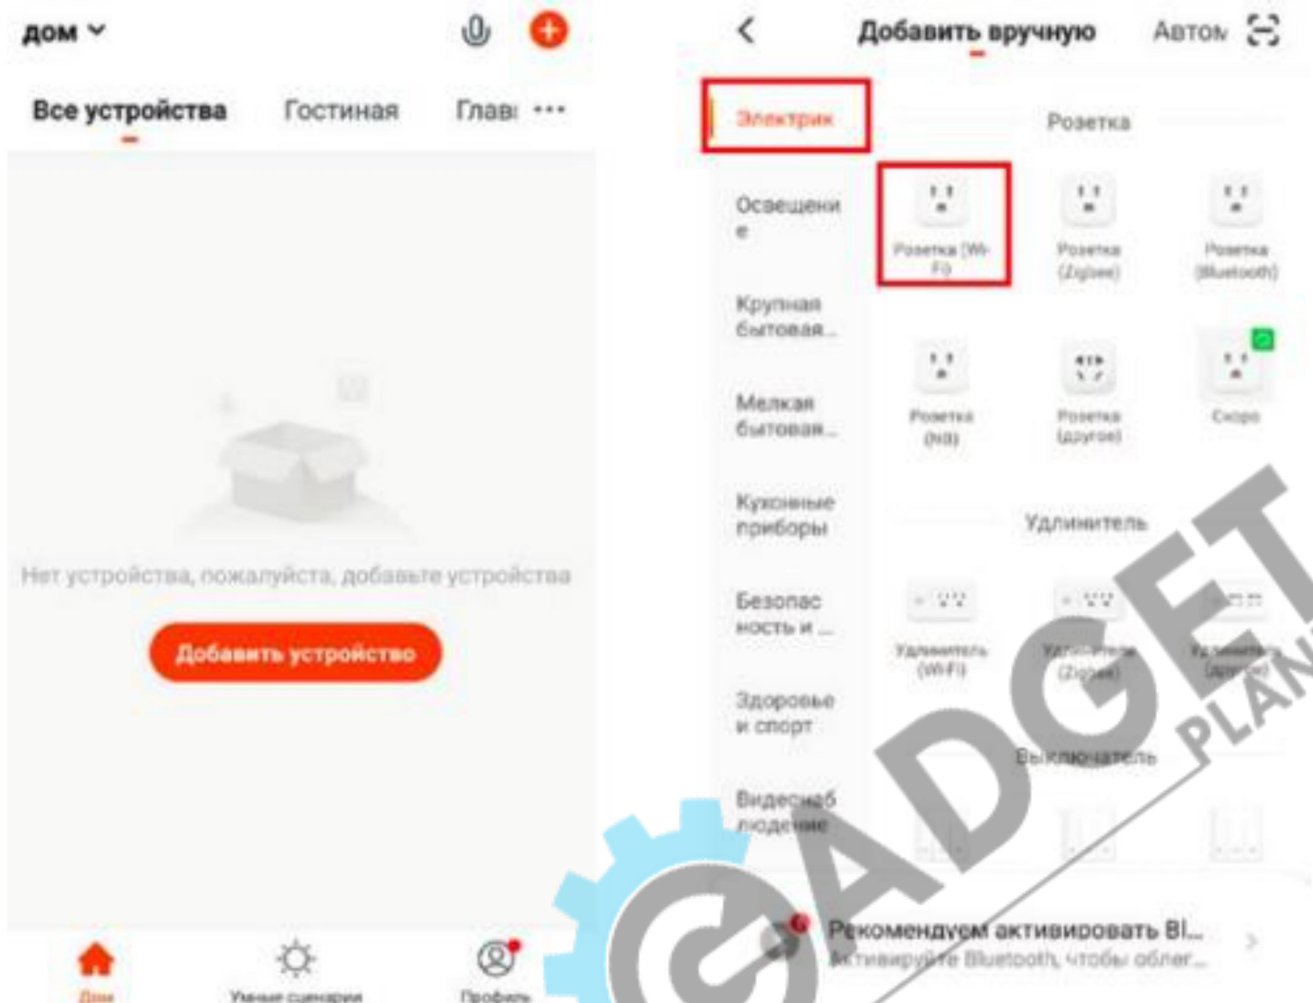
дом

Все устройства Гостиная Глав: •••

Нет устройства, пожалуйста, добавьте устройства

Добавить устройство

Дом Умные сценарии Профиль

Добавить вручную Автом

Электрик

Освещение

Крупная бытовая...

Мелкая бытовая...

Кухонные приборы

Безопасность и ...

Здоровье и спорт

Видеонаблюдение

Розетка

Розетка (Wi-Fi)

Розетка (Zigbee)

Розетка (Bluetooth)

Розетка (NB)

Розетка (другое)

Скоро

Удлинитель

Удлинитель (Wi-Fi)

Удлинитель (Zigbee)

Удлинитель (другое)

Выключатель

Рекомендуем активировать Bl...

Активируйте Bluetooth, чтобы облег...

GADGET PLAN